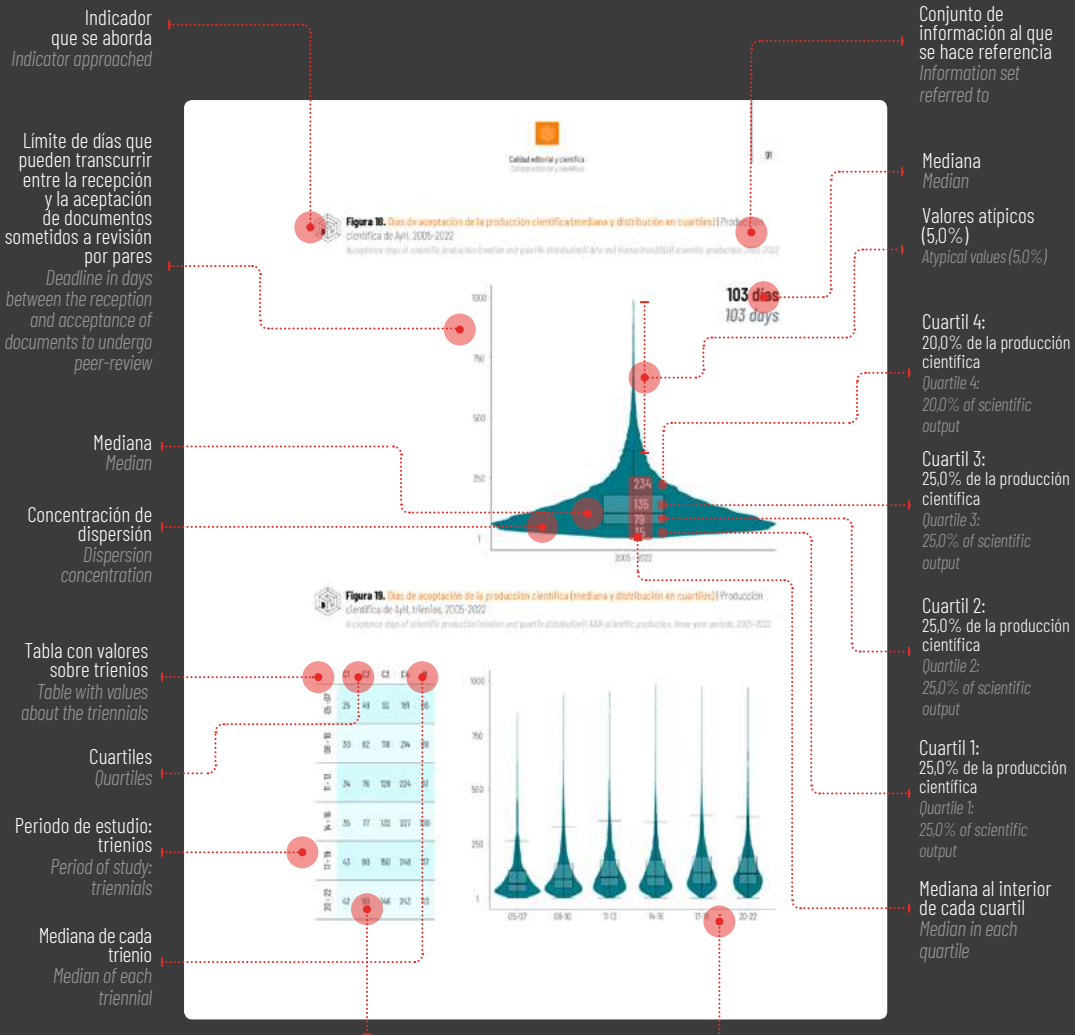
Indicador que se aborda
Indicator approached

Límite de días que pueden transcurrir entre la recepción y la aceptación de documentos sometidos a revisión por pares
Deadline in days between the reception and acceptance of documents to undergo peer-review

Mediana
Median

Concentración de dispersión
Dispersion concentration

Tabla con valores sobre trienios
Table with values about the triennials

Cuartiles
Quartiles

Periodo de estudio: trienios
Period of study: triennials

Mediana de cada trienio
Median of each triennial

Conjunto de información al que se hace referencia
Information set referred to

Mediana
Median

Valores atípicos (5,0%)
Atypical values (5,0%)

Cuartil 4: 20,0% de la producción científica
Quartile 4: 20,0% of scientific output

Cuartil 3: 25,0% de la producción científica
Quartile 3: 25,0% of scientific output

Cuartil 2: 25,0% de la producción científica
Quartile 2: 25,0% of scientific output

Cuartil 1: 25,0% de la producción científica
Quartile 1: 25,0% of scientific output

Mediana al interior de cada cuartil
Median in each quartile

Calidad editorial y científica
91

Figura 18. Días de aceptación de la producción científica (mediana y distribución en cuartiles) | Producción científica de AyH, 2005-2022
Acceptance days of scientific production (median and quartile distribution) | Arts and Humanities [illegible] scientific production, 2005-2022

103 días
103 days

1000
750
500
250
1
234
135
79
35
2005 - 2022

Figura 19. Días de aceptación de la producción científica (mediana y distribución en cuartiles) | Producción científica de AyH, trienios, 2005-2022
Acceptance days of scientific production (median and quartile distribution) | A&H scientific production, three-year periods, 2005-2022

| | C1 | C2 | C3 | C4 | |
|---|---|---|---|---|---|
| 05-07 | 25 | 49 | 92 | 181 | 56 |
| 08-10 | 30 | 62 | 118 | 214 | 88 |
| 11-13 | 34 | 76 | 128 | 224 | 97 |
| 14-16 | 35 | 77 | 132 | 227 | 100 |
| 17-19 | 43 | 90 | 150 | 248 | 117 |
| 20-22 | 42 | 90 | 146 | 242 | 113 |

1000
750
500
250
1
05-07
08-10
11-13
14-16
17-19
20-22